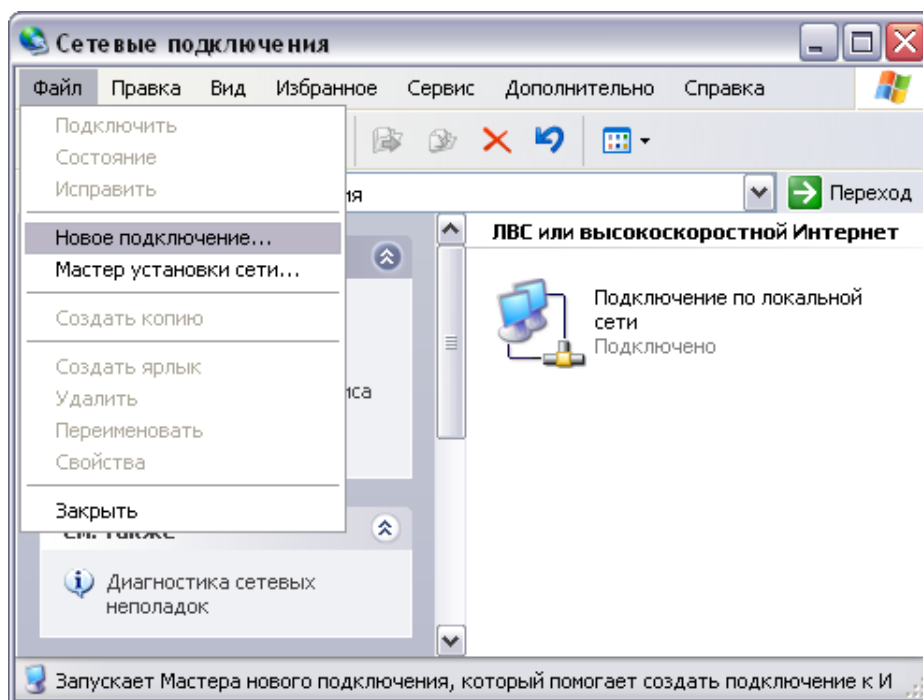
Сетевые подключения

Файл Правка Вид Избранное Сервис Дополнительно Справка

Подключить
Состояние
Исправить
Новое подключение...
Мастер установки сети...
Создать копию
Создать ярлык
Удалить
Переименовать
Свойства
Закрыть

ия

Переход

ЛВС или высокоскоростной Интернет

Подключение по локальной сети
Подключено

иса

См. также

Диагностика сетевых неполадок

Запускает Мастера нового подключения, который помогает создать подключение к И